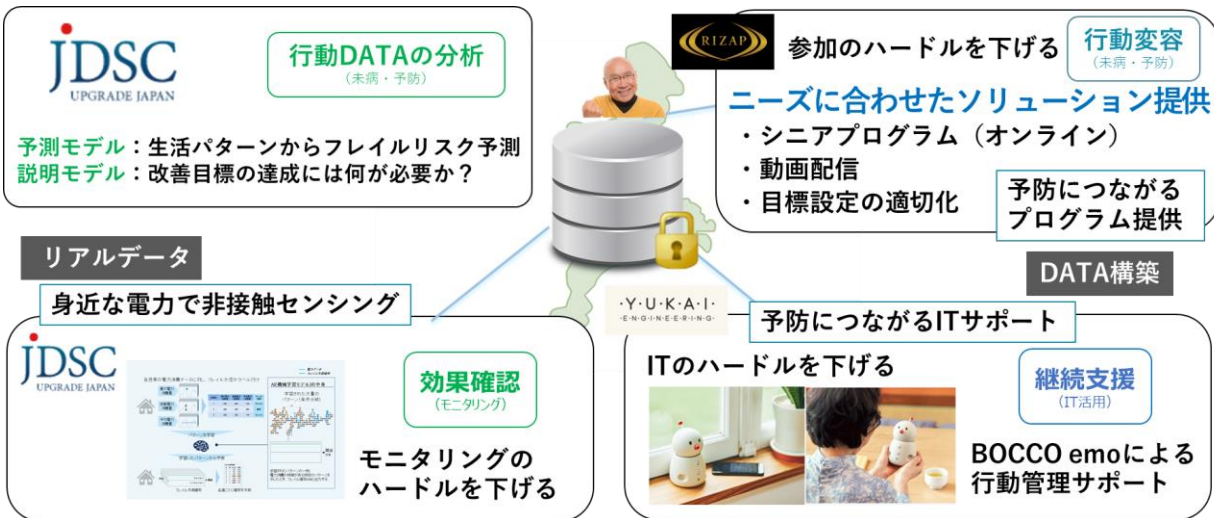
JDSC
UPGRADE JAPAN

行動DATAの分析
(未病・予防)

予測モデル：生活パターンからフレイルリスク予測
説明モデル：改善目標の達成には何が必要か？

RIZAP

参加のハードルを下げる

行動変容
(未病・予防)

ニーズに合わせたソリューション提供
・シニアプログラム（オンライン）
・動画配信
・目標設定の適切化

予防につながる
プログラム提供

リアルデータ

DATA構築

身近な電力で非接触センシング

YUKAI
ENGINEERING

予防につながるITサポート

JDSC
UPGRADE JAPAN

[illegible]

効果確認
(モニタリング)

モニタリングの
ハードルを下げる

ITのハードルを下げる

継続支援
(IT活用)

BOCCO emoによる
行動管理サポート